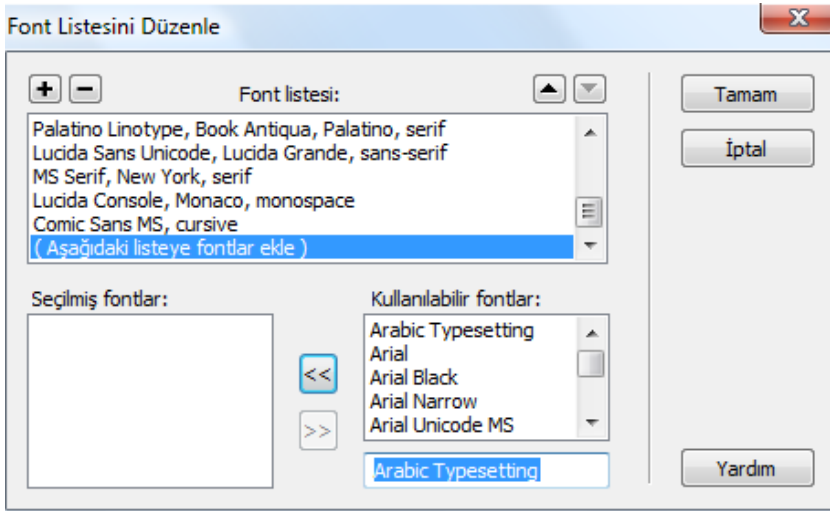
Font Listesini Düzenle

X

+ −

Font listesi:

Palatino Linotype, Book Antiqua, Palatino, serif
Lucida Sans Unicode, Lucida Grande, sans-serif
MS Serif, New York, serif
Lucida Console, Monaco, monospace
Comic Sans MS, cursive
( Aşağıdaki listeye fontlar ekle )

Tamam

İptal

Seçilmiş fontlar:

Kullanılabilir fontlar:

Arabic Typesetting
Arial
Arial Black
Arial Narrow
Arial Unicode MS

<<

>>

Arabic Typesetting

Yardım